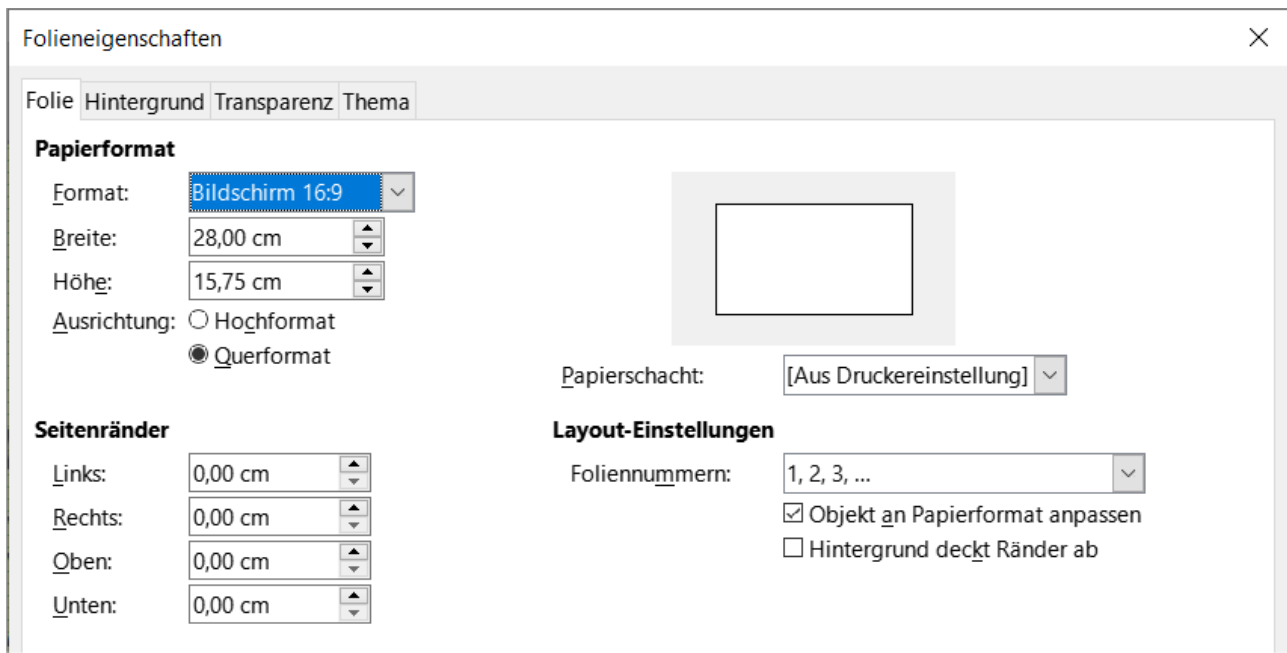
Folieneigenschaften

×

Folie Hintergrund Transparenz Thema

Papierformat

Format: Bildschirm 16:9

Breite: 28,00 cm

Höhe: 15,75 cm

Ausrichtung: Hochformat

Querformat

Papierschacht: [Aus Druckereinstellung]

Seitenränder

Links: 0,00 cm

Rechts: 0,00 cm

Oben: 0,00 cm

Unten: 0,00 cm

Layout-Einstellungen

Foliennummern: 1, 2, 3, ...

Objekt an Papierformat anpassen

Hintergrund deckt Ränder ab